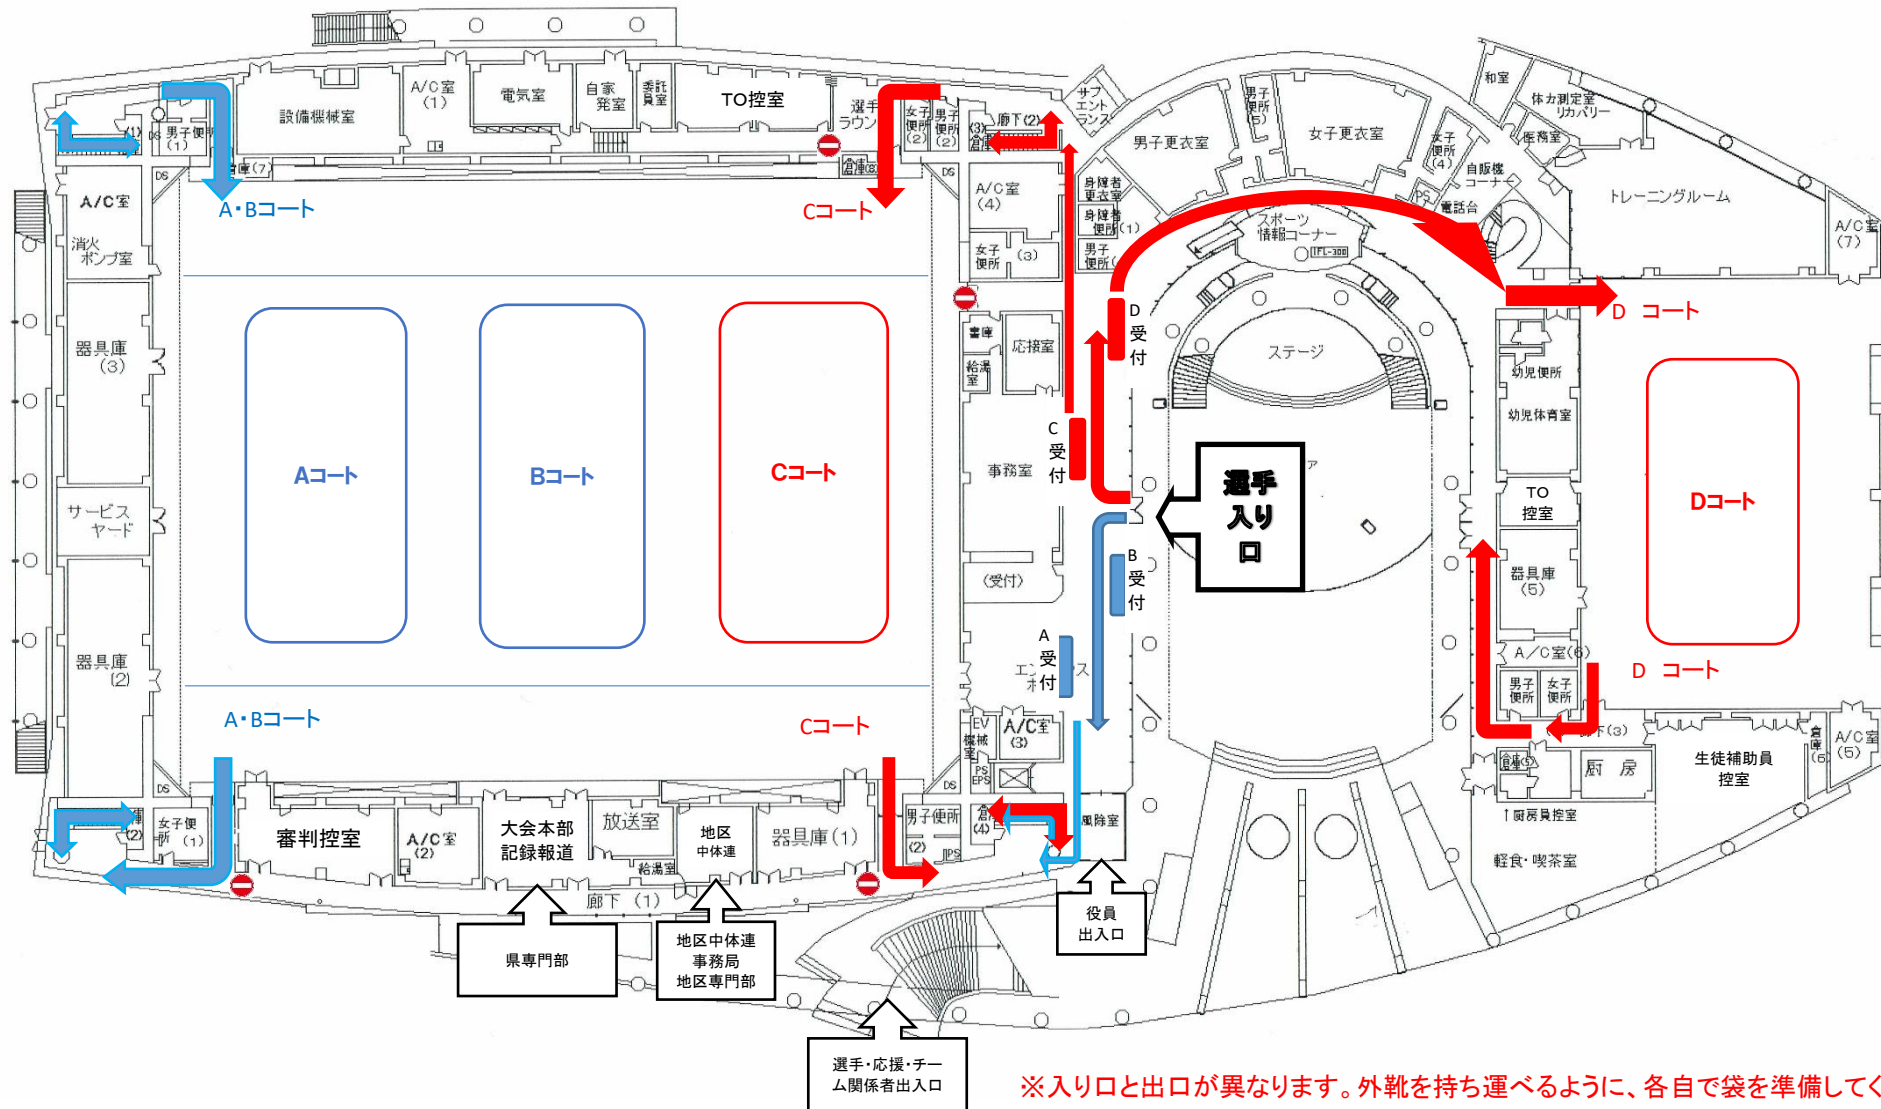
A/C室（1）
電気室
自家発室
委託員室
TO控室
設備機械室
選手ラウン
女子便所(2)
男子便所(2)
廊下(2)
倉庫
サブエントランス
男子便所(5)
和室
体力測定室リカバリー
医務室
男子更衣室
女子更衣室
女子便所(4)
自販機コーナー
電話台
トレーニングルーム
A/C室(7)
男子便所(1)
倉庫(7)
DS
A・Bコート
Cコート
DS
A/C室(4)
身障者更衣室
身障者便所(1)
男子便所
女子便所(3)
スポーツ情報コーナー
A/C室
消火ポンプ室
器具庫(3)
Aコート
Bコート
Cコート
書庫
応接室
給湯室
D受付
ステージ
Dコート
幼児便所
幼児体育室
C受付
事務室
選手入り口
TO控室
Dコート
サービスヤード
B受付
器具庫(5)
(受付)
A受付
エントランス
A/C室(6)
Dコート
器具庫(2)
A・Bコート
Cコート
EV機械室
A/C室(3)
PS EPS
男子便所
女子便所
廊下(3)
倉庫(5)
厨房
生徒補助員控室
A/C室(5)
DS
女子便所(1)
審判控室
A/C室(2)
大会本部記録報道
放送室
地区中体連
器具庫(1)
男子便所(2)
倉庫(4)
風除室
給湯室
廊下（1）
厨房員控室
軽食・喫茶室
県専門部
地区中体連事務局地区専門部
役員出入口
選手・応援・チーム関係者出入口
※入り口と出口が異なります。外靴を持ち運べるように、各自で袋を準備してく